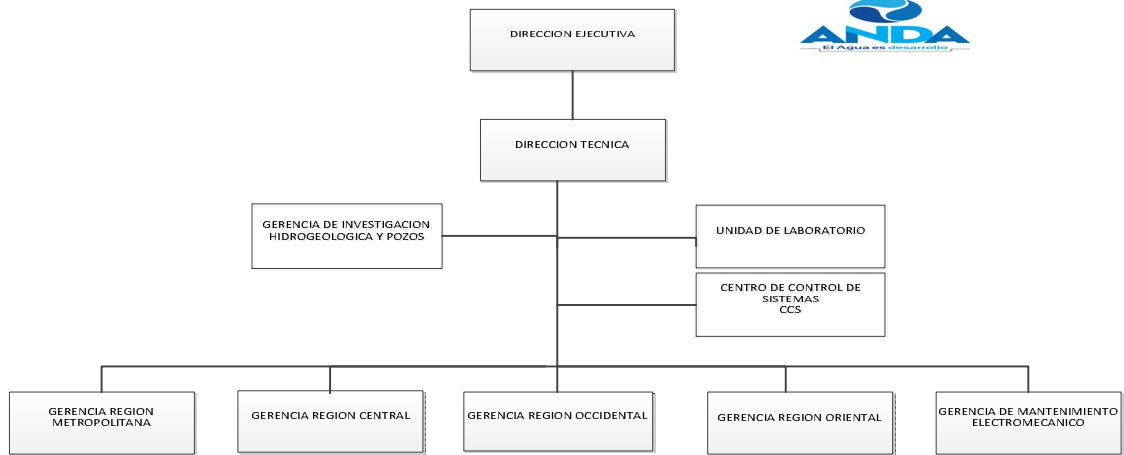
ANDA
El Agua es desarrollo

DIRECCION EJECUTIVA

DIRECCION TECNICA

GERENCIA DE INVESTIGACION HIDROGEOLOGICA Y POZOS

UNIDAD DE LABORATORIO

CENTRO DE CONTROL DE SISTEMAS
CCS

GERENCIA REGION METROPOLITANA

GERENCIA REGION CENTRAL

GERENCIA REGION OCCIDENTAL

GERENCIA REGION ORIENTAL

GERENCIA DE MANTENIMIENTO ELECTROMECANICO